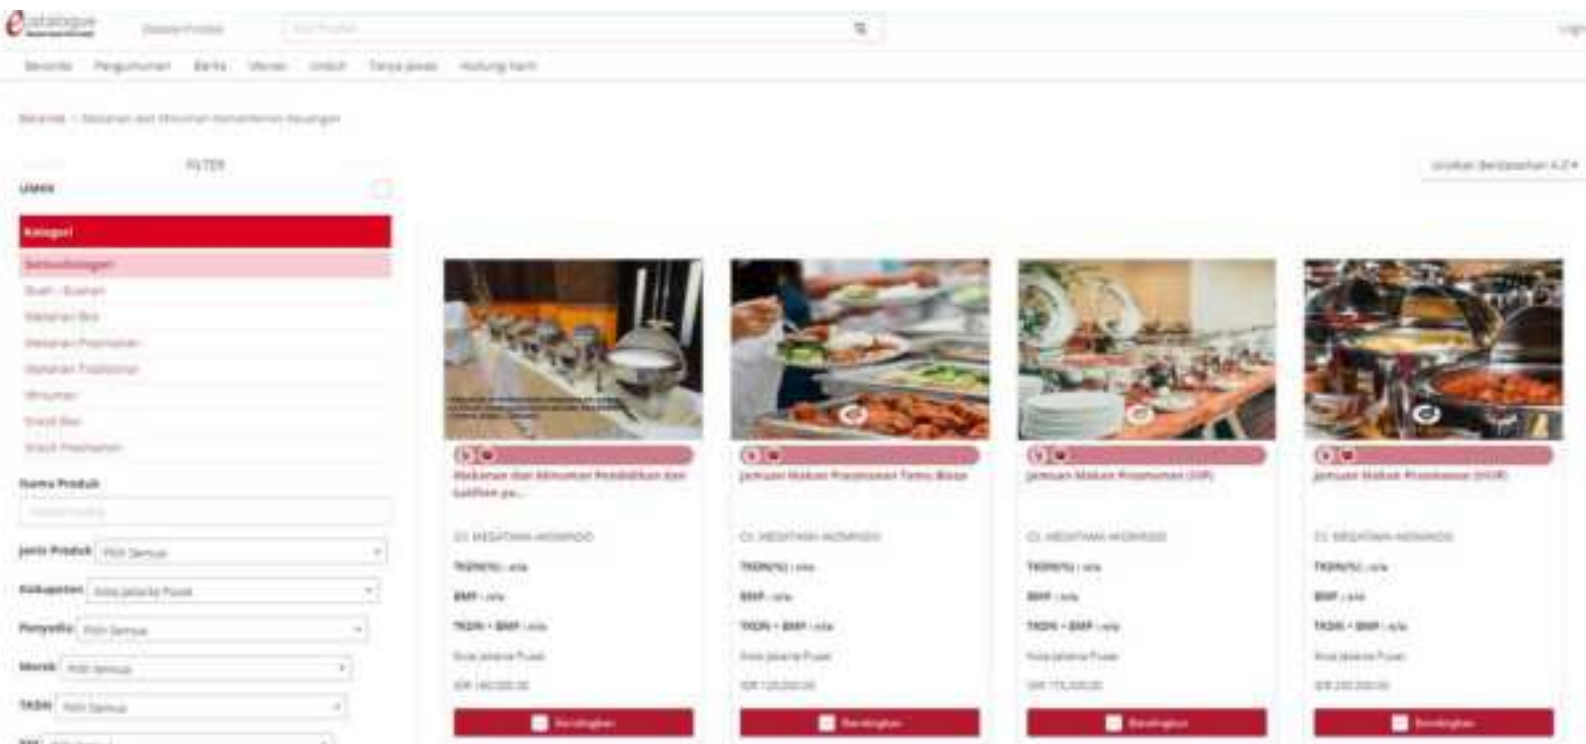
e-katalogue

Daftar Produk

Cari Produk

Login

Beranda   Pengumuman   Berita   Vendor   Unduh   Tanya Jawab   Hubungi Kami

Beranda / Makanan dan Minuman Kementerian Keuangan

FILTER

Urutkan Berdasarkan A-Z

UMKK

Kategori

Semua Kategori

Buah - Buahan

Makanan Box

Makanan Prasmanan

Makanan Tradisional

Minuman

Snack Box

Snack Prasmanan

Nama Produk

Nama Produk

Jenis Produk   Pilih Semua

Kabupaten   Kota Jakarta Pusat

Penyedia   Pilih Semua

Merek   Pilih Semua

TKDN   Pilih Semua

Makanan dan Minuman Pendidikan dan Latihan pa...

CV. MEGATAMA INDONESIA

TKDN(%) : n/a

BMP : n/a

TKDN + BMP : n/a

Kota Jakarta Pusat

IDR 140.000,00

Bandingkan

Jamuan Makan Prasmanan Tamu Biasa

CV. MEGATAMA INDONESIA

TKDN(%) : n/a

BMP : n/a

TKDN + BMP : n/a

Kota Jakarta Pusat

IDR 120.000,00

Bandingkan

Jamuan Makan Prasmanan (VIP)

CV. MEGATAMA INDONESIA

TKDN(%) : n/a

BMP : n/a

TKDN + BMP : n/a

Kota Jakarta Pusat

IDR 175.000,00

Bandingkan

Jamuan Makan Prasmanan (VVIP)

CV. MEGATAMA INDONESIA

TKDN(%) : n/a

BMP : n/a

TKDN + BMP : n/a

Kota Jakarta Pusat

IDR 230.000,00

Bandingkan